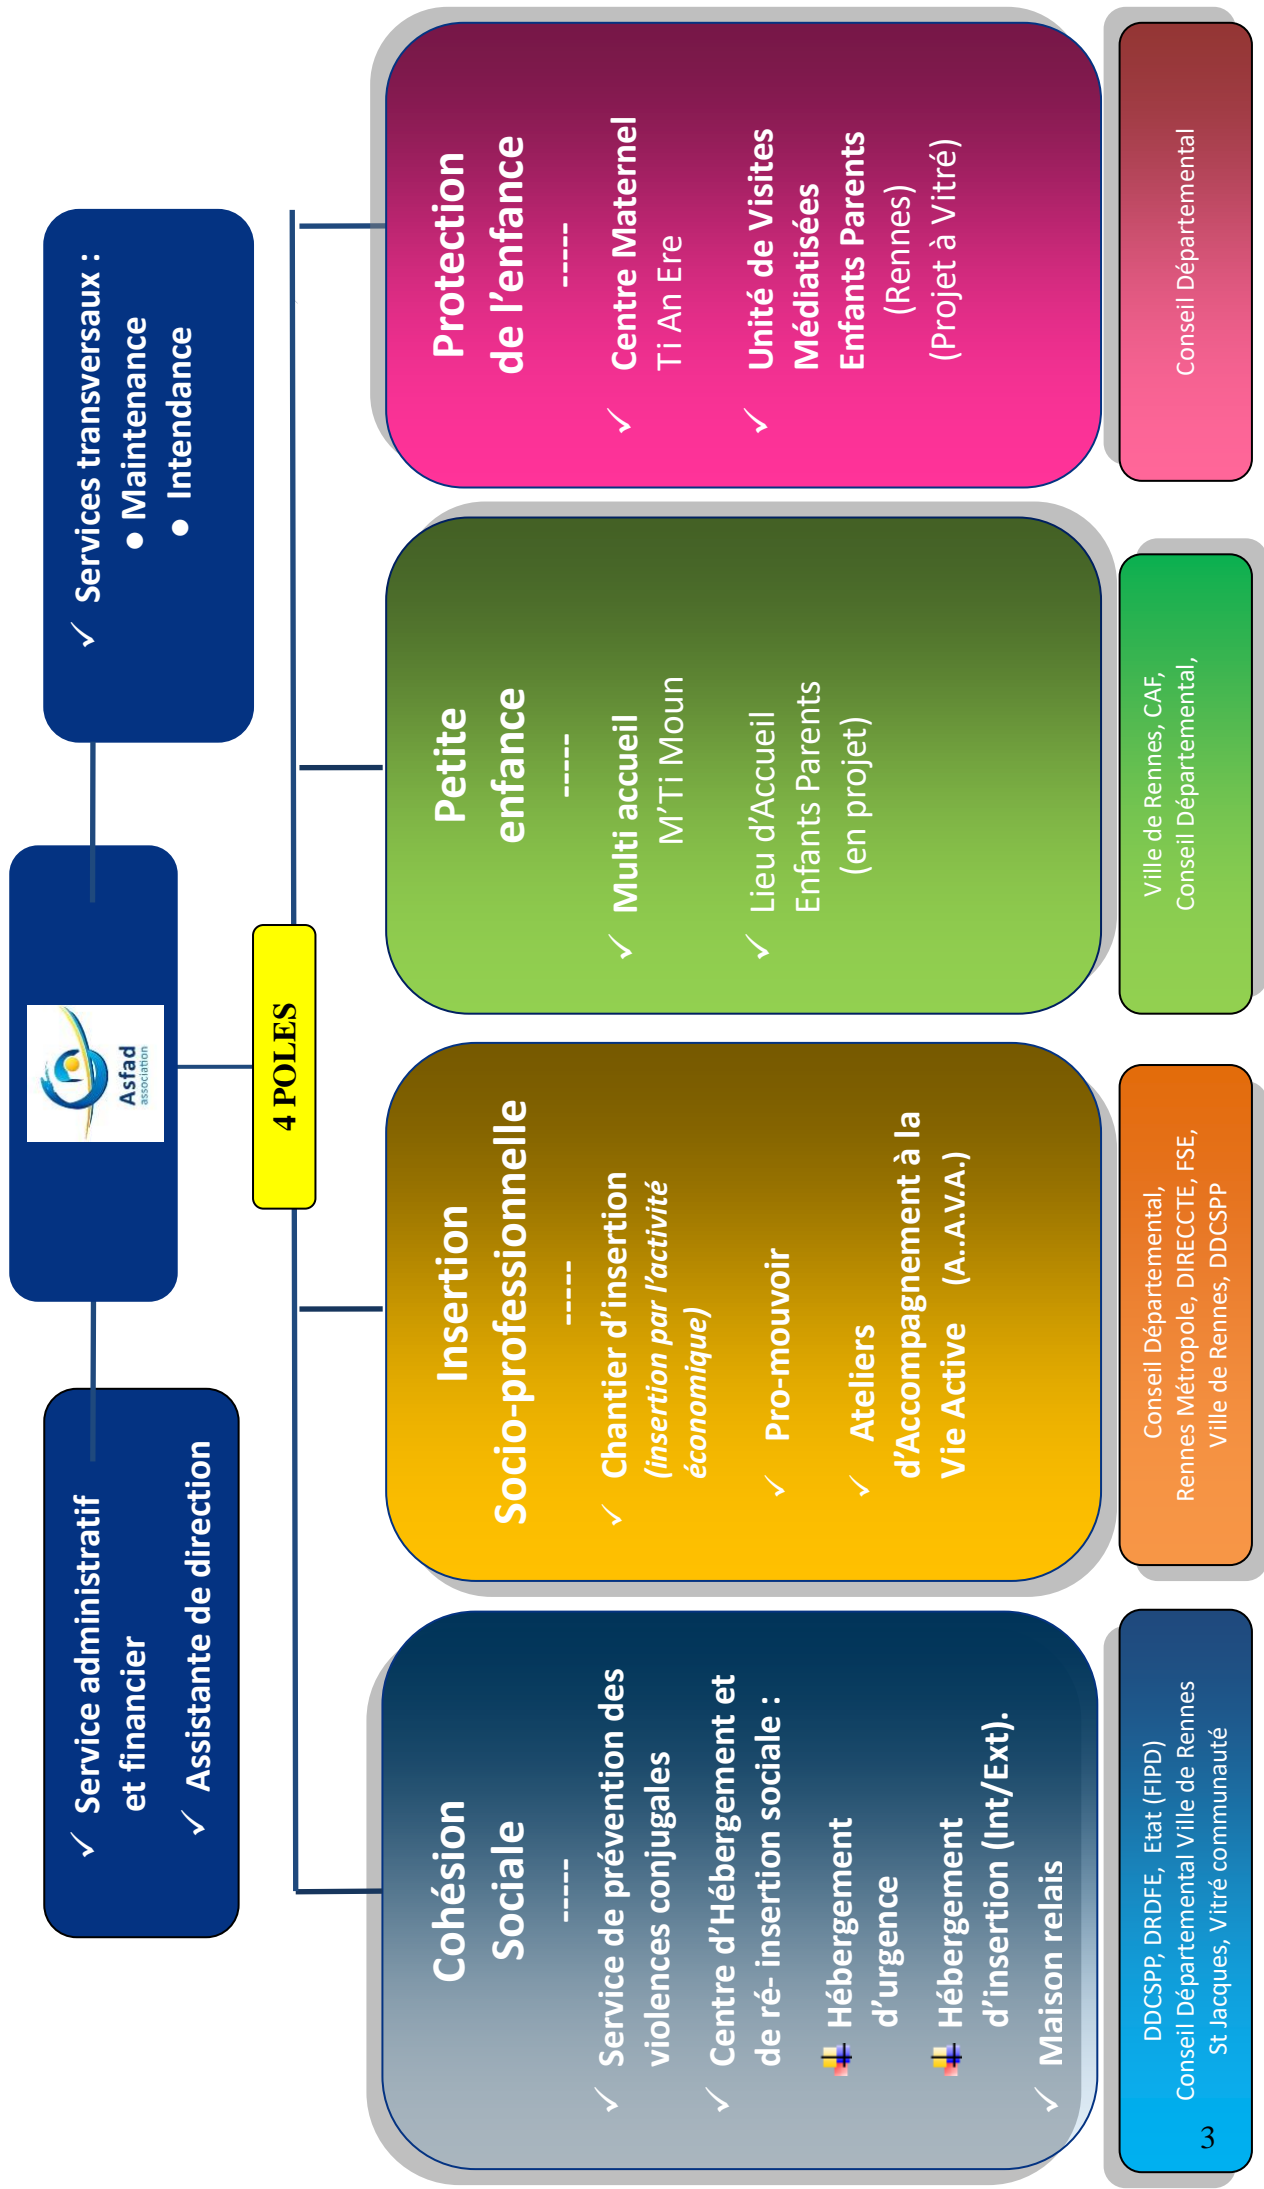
Services transversaux :
Maintenance
Intendance

Asfad association

Service administratif et financier
Assistante de direction

4 POLES

Protection de l'enfance
-----
Centre Maternel Ti An Ere
Unité de Visites Médiatisées Enfants Parents (Rennes) (Projet à Vitré)

Conseil Départemental

Petite enfance
-----
Multi accueil M'Ti Moun
Lieu d'Accueil Enfants Parents (en projet)

Ville de Rennes, CAF, Conseil Départemental,

Insertion Socio-professionnelle
-----
Chantier d'insertion (insertion par l'activité économique)
Pro-mouvoir
Ateliers d'Accompagnement à la Vie Active (A.A.V.A.)

Conseil Départemental, Rennes Métropole, DIRECCTE, FSE, Ville de Rennes, DDCSPP

Cohésion Sociale
-----
Service de prévention des violences conjugales
Centre d'Hébergement et de ré- insertion sociale :
Hébergement d'urgence
Hébergement d'insertion (Int/Ext).
Maison relais

DDCSPP, DRDFE, Etat (FIPD) Conseil Départemental Ville de Rennes St Jacques, Vitré communauté

3